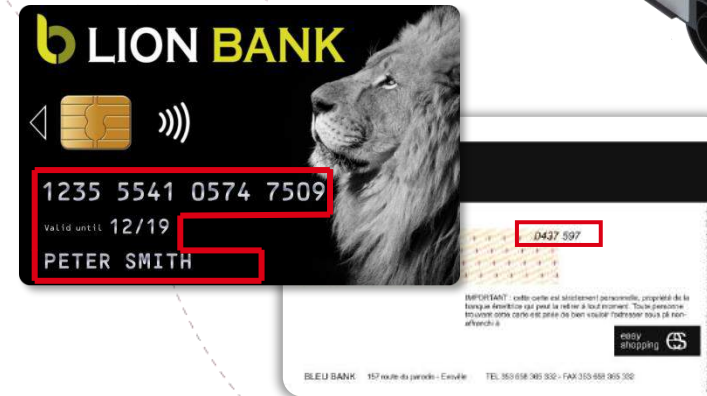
LION BANK

1235 5541 0574 7509

Valid until 12/19

PETER SMITH

0437 597

IMPORTANT : cette carte est strictement personnelle, propriété de la banque émettrice qui peut la retirer à tout moment. Toute personne trouvant cette carte est priée de bien vouloir l'adresser sous pli non affranchi à

easy shopping

BLEU BANK 157 route du parodo - Exvelle TEL 353 658 365 332 - FAX 353 658 365 332